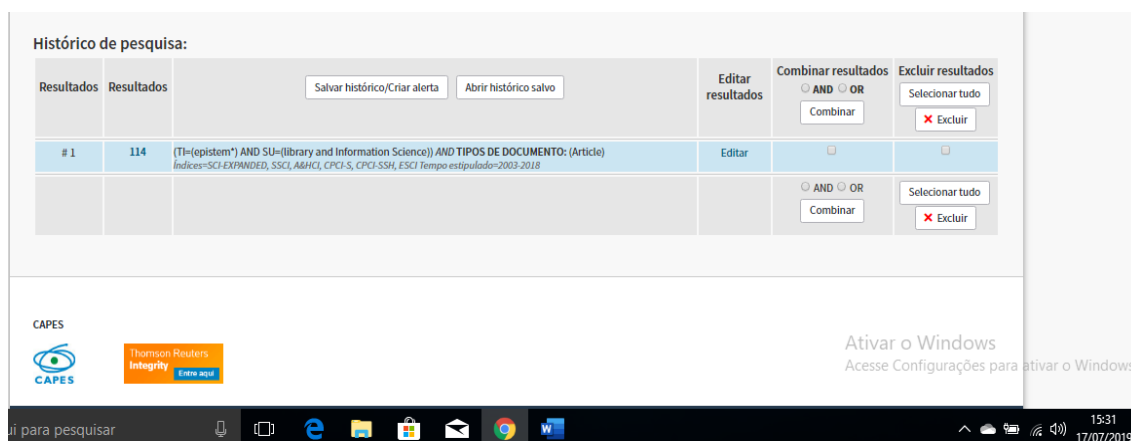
Histórico de pesquisa:

| Resultados | Resultados | Salvar histórico/Criar alerta · Abrir histórico salvo | Editar resultados | Combinar resultados AND OR Combinar | Excluir resultados Selecionar tudo ✕ Excluir |
|---|---|---|---|---|---|
| # 1 | 114 | (TI=(epistem*) AND SU=(library and Information Science)) AND TIPOS DE DOCUMENTO: (Article) Índices=SCI-EXPANDED, SSCI, A&HCI, CPCI-S, CPCI-SSH, ESCI Tempo estipulado=2003-2018 | Editar | | |
| | | | | AND OR Combinar | Selecionar tudo ✕ Excluir |

CAPES

CAPES

Thomson Reuters Integrity Entre aqui

Ativar o Windows
Acesse Configurações para ativar o Windows

ui para pesquisar

15:31
17/07/2019